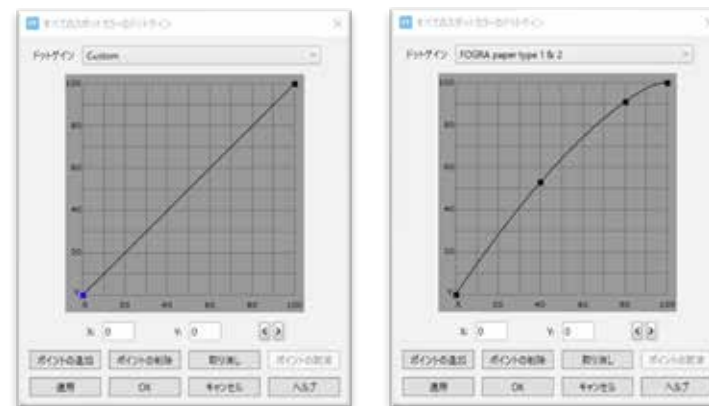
すべてのスポットカラーのドットゲイン

ドットゲイン Custom

100
80
60
40
20
0
0 20 40 60 80 100

X: 0 Y: 0

ポイントの追加 ポイントの削除 取り消し ポイントの置換
適用 OK キャンセル ヘルプ

すべてのスポットカラーのドットゲイン

ドットゲイン FOGRA paper type 1 & 2

100
80
60
40
20
0
0 20 40 60 80 100

X: 0 Y: 0

ポイントの追加 ポイントの削除 取り消し ポイントの置換
適用 OK キャンセル ヘルプ